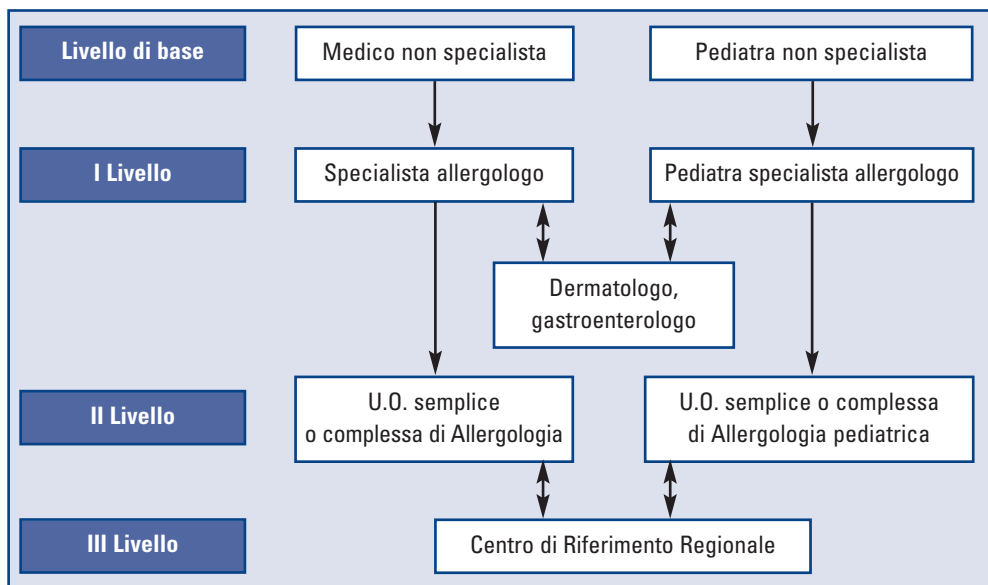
Livello di base

Medico non specialista

Pediatra non specialista

I Livello

Specialista allergologo

Pediatra specialista allergologo

Dermatologo, gastroenterologo

II Livello

U.O. semplice o complessa di Allergologia

U.O. semplice o complessa di Allergologia pediatrica

III Livello

Centro di Riferimento Regionale